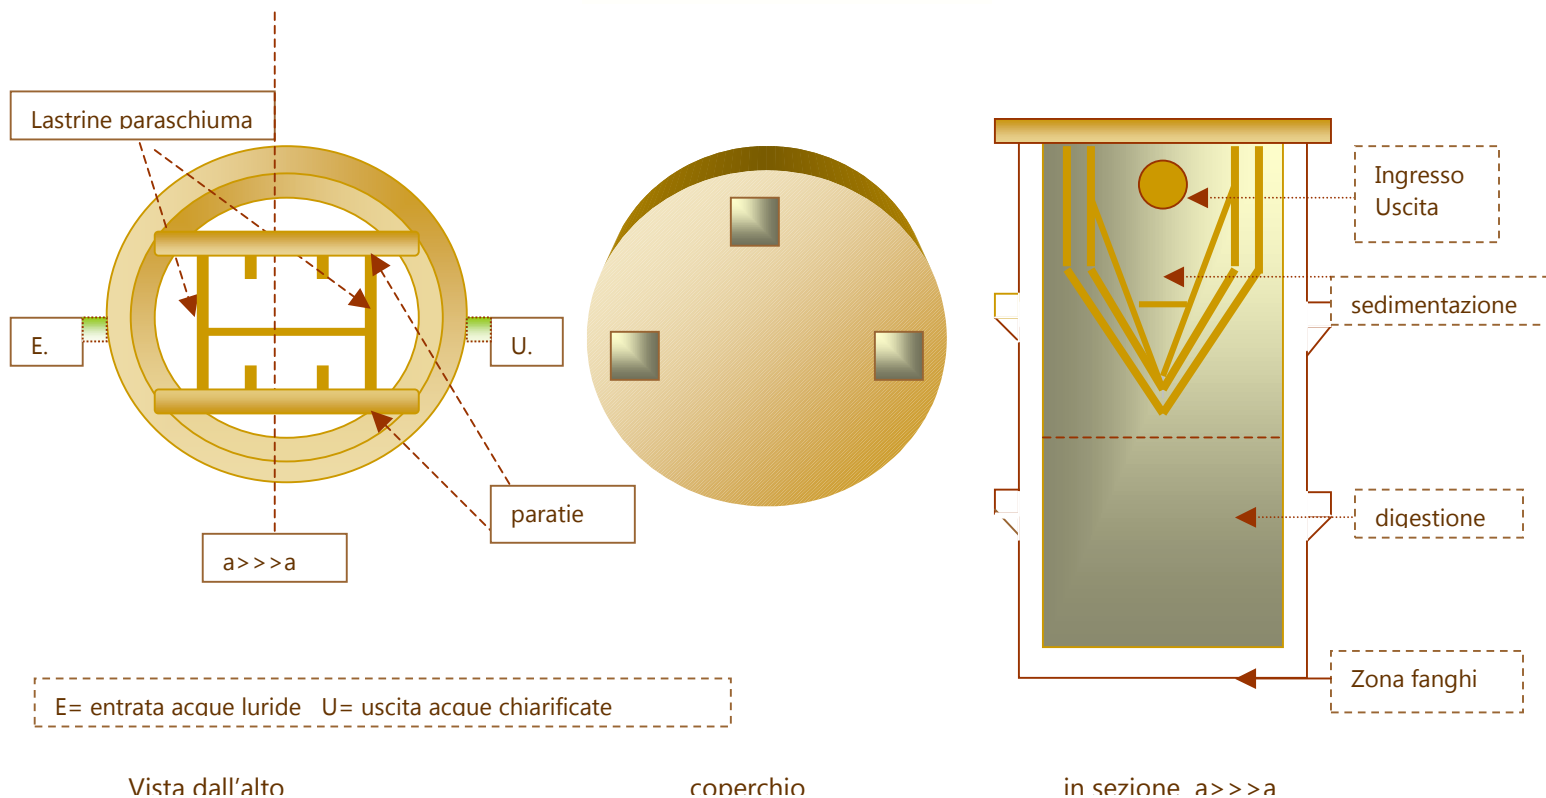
Lastrine paraschiuma

E.

U.

paratie

a>>>a

E= entrata acque luride U= uscita acque chiarificate

Vista dall'alto

coperchio

Ingresso
Uscita

sedimentazione

digestione

Zona fanghi

in sezione a>>>a